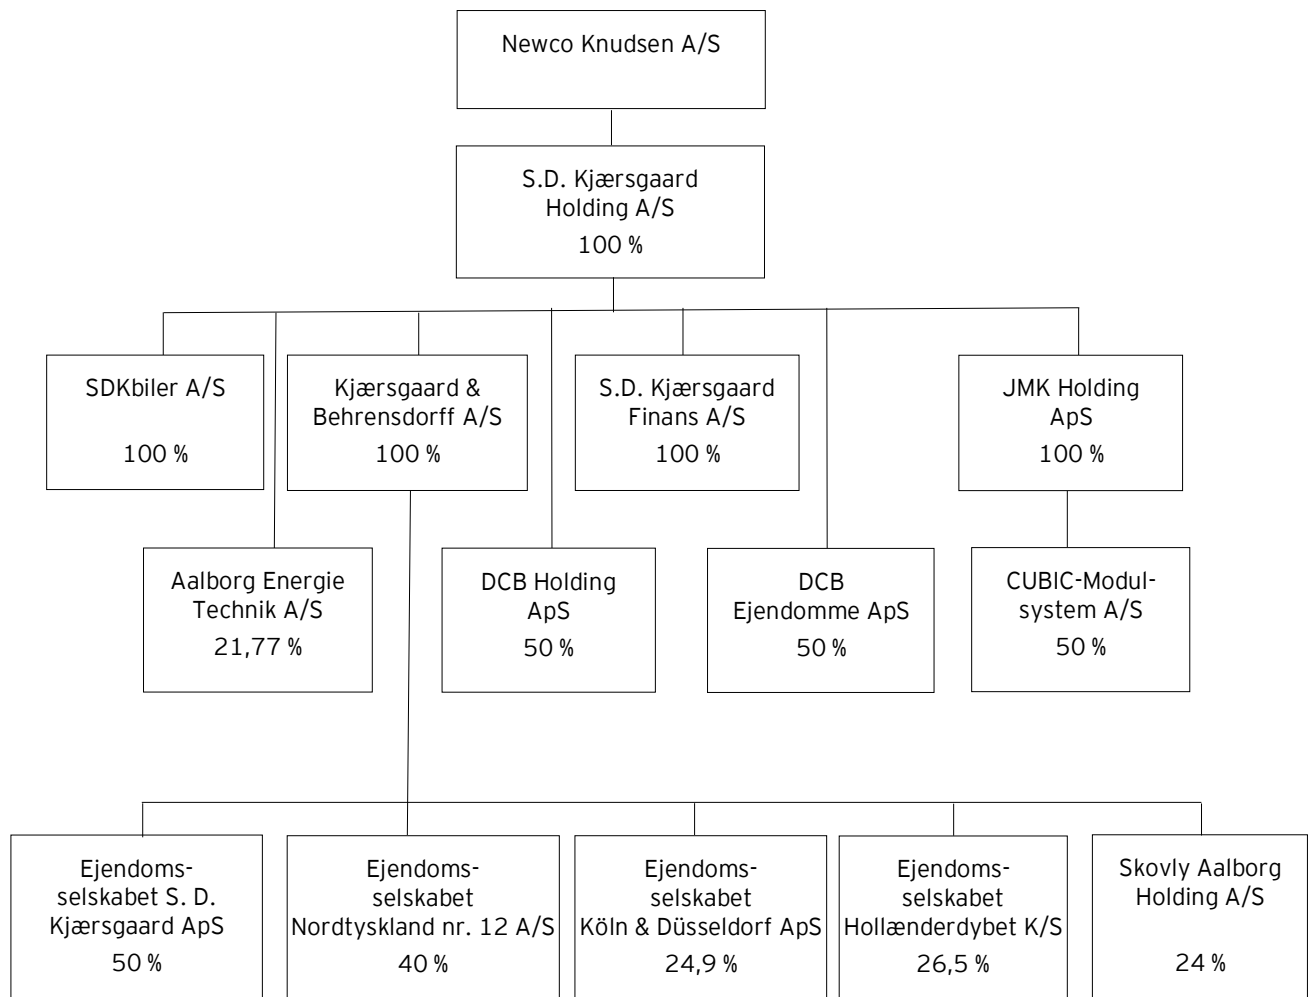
Newco Knudsen A/S

S.D. Kjærsgaard Holding A/S
100 %

SDKbiler A/S
100 %

Kjærsgaard & Behrensdorff A/S
100 %

S.D. Kjærsgaard Finans A/S
100 %

JMK Holding ApS
100 %

Aalborg Energie Technik A/S
21,77 %

DCB Holding ApS
50 %

DCB Ejendomme ApS
50 %

CUBIC-Modulsystem A/S
50 %

Ejendomsselskabet S. D. Kjærsgaard ApS
50 %

Ejendomsselskabet Nordtyskland nr. 12 A/S
40 %

Ejendomsselskabet Köln & Düsseldorf ApS
24,9 %

Ejendomsselskabet Hollænderdybet K/S
26,5 %

Skovly Aalborg Holding A/S
24 %